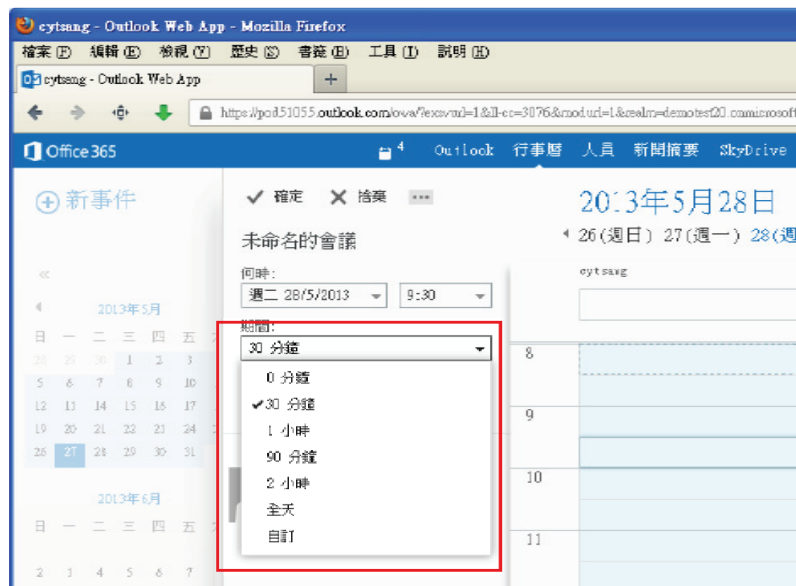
cytsang - Outlook Web App - Mozilla Firefox

檔案(F) 編輯(E) 檢視(V) 歷史(S) 書籤(B) 工具(T) 說明(H)

cytsang - Outlook Web App +

https://pod51055.outlook.com/owa/?exsvurl=1&ll-cc=3076&modurl=1&realm=demotest20.onmicrosoft

Office 365 4 Outlook 行事曆 人員 新聞摘要 SkyDrive

新事件

確定 捨棄 ...

未命名的會議

何時:

週二 28/5/2013 9:30

期間:

30 分鐘

0 分鐘
✔30 分鐘
1 小時
90 分鐘
2 小時
全天
自訂

2013年5月28日

26(週日) 27(週一) 28(週

cytsang

8
9
10
11

2013年5月

| 日 | 一 | 二 | 三 | 四 | 五 |
|---|---|---|---|---|---|
| 28 | 29 | 30 | 1 | 2 | 3 |
| 5 | 6 | 7 | 8 | 9 | 10 |
| 12 | 13 | 14 | 15 | 16 | 17 |
| 19 | 20 | 21 | 22 | 23 | 24 |
| 26 | 27 | 28 | 29 | 30 | 31 |

2013年6月

| 日 | 一 | 二 | 三 | 四 | 五 |
|---|---|---|---|---|---|
| 2 | 3 | 4 | 5 | 6 | 7 |